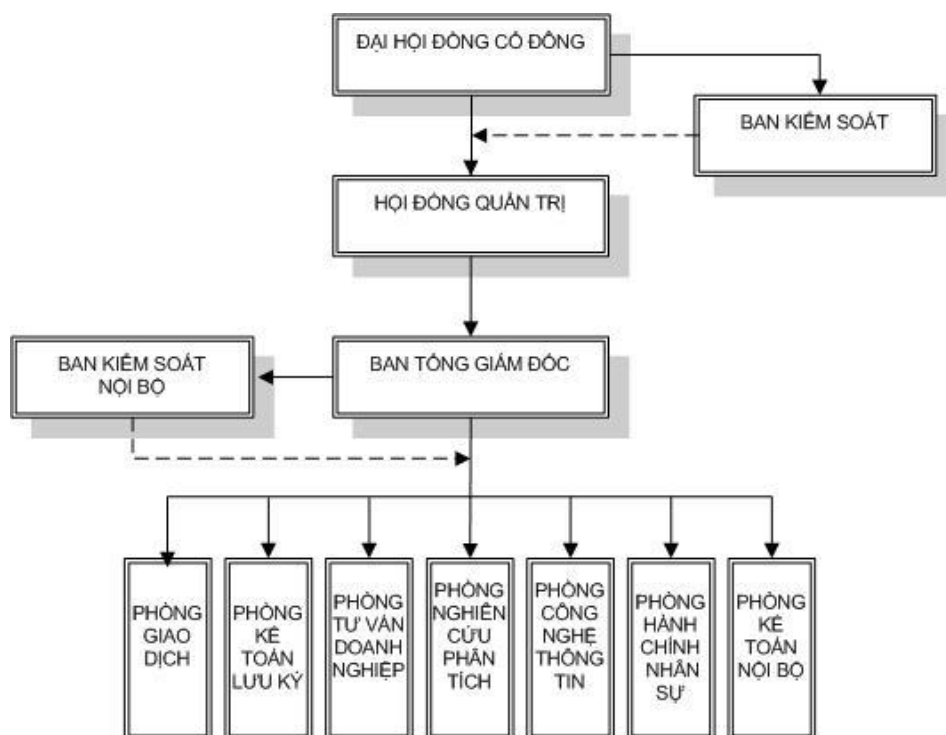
ĐẠI HỘI ĐỒNG CỔ ĐÔNG

BAN KIỂM SOÁT

HỘI ĐỒNG QUẢN TRỊ

BAN KIỂM SOÁT NỘI BỘ

BAN TỔNG GIÁM ĐỐC

PHÒNG GIAO DỊCH

PHÒNG KẾ TOÁN LƯU KÝ

PHÒNG TƯ VẤN DOANH NGHIỆP

PHÒNG NGHIÊN CỨU PHÂN TÍCH

PHÒNG CÔNG NGHỆ THÔNG TIN

PHÒNG HÀNH CHÍNH NHÂN SỰ

PHÒNG KẾ TOÁN NỘI BỘ